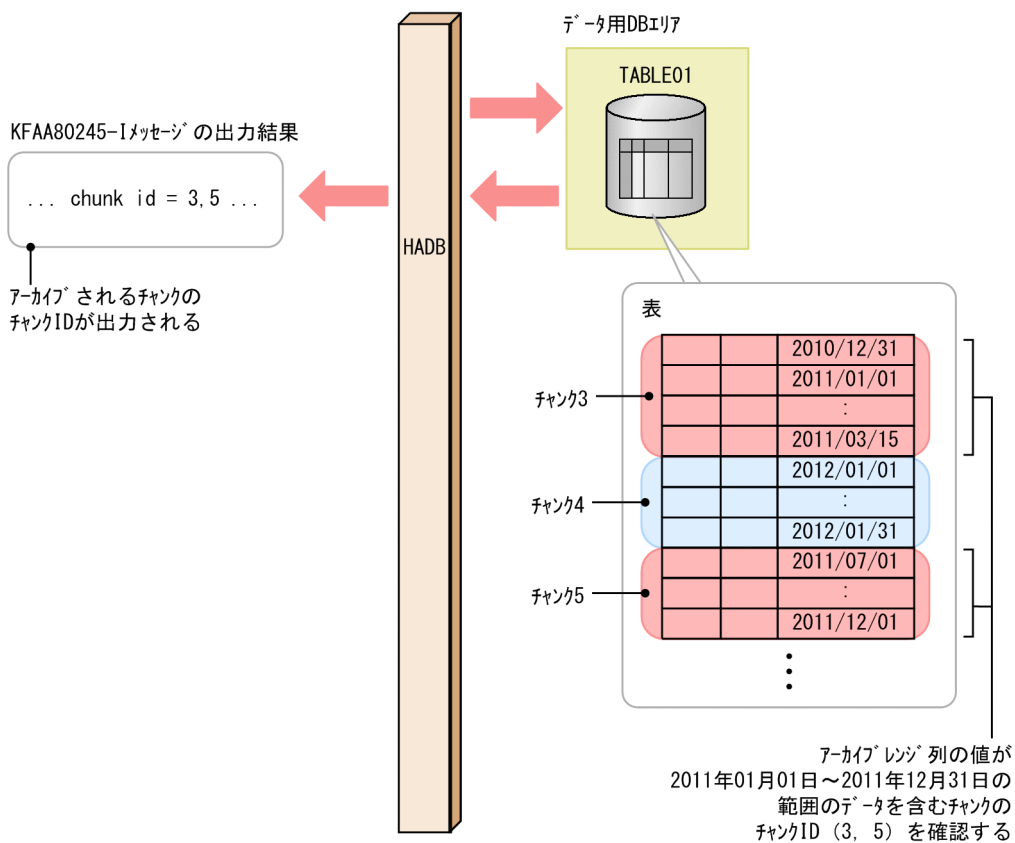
データ用DBエリア

TABLE01

KFAA80245-Iメッセージの出力結果

... chunk id = 3,5 ...

アーカイブされるチャンクのチャンクIDが出力される

HADB

表

| | | |
|---|---|---|
| | | 2010/12/31 |
| | | 2011/01/01 |
| | | : |
| | | 2011/03/15 |
| | | 2012/01/01 |
| | | : |
| | | 2012/01/31 |
| | | 2011/07/01 |
| | | : |
| | | 2011/12/01 |

チャンク3

チャンク4

チャンク5

アーカイブレンジ列の値が2011年01月01日～2011年12月31日の範囲のデータを含むチャンクのチャンクID（3, 5）を確認する